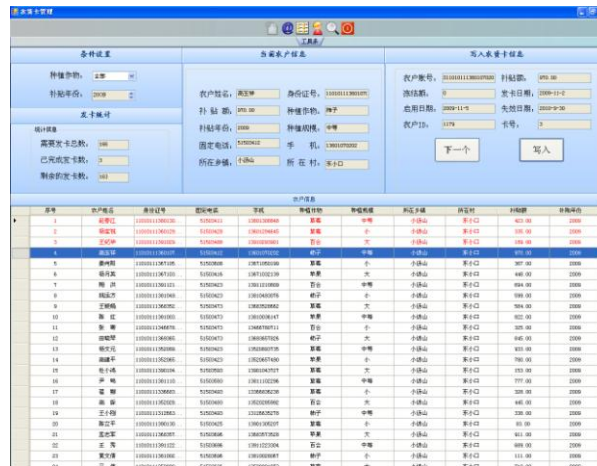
农保卡管理

工具栏

条件设置

种植作物: 全部

补贴年份: 2008

发卡统计

统计信息

需要发卡总数: 166

已完成发卡数: 3

剩余的发卡数: 163

当前农户信息

农户姓名: 谢京华

身份证号: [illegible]

补贴额: 970.00

种植作物: 柿子

补贴年份: 2008

种植规模: 中等

固定电话: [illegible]

手机: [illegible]

所在乡镇: 小级山

所在村: 茶小口

写入农资卡信息

农户账号: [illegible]

补贴额: 970.00

冻结额: 0

发卡日期: 2009-11-2

启用日期: 2009-11-5

失效日期: 2010-9-30

农户ID: 1179

卡号: 3

下一个

写入

农户信息

| 序号 | 农户姓名 | 身份证号 | 固定电话 | 手机 | 种植作物 | 种植规模 | 所在乡镇 | 所在村 | 补贴额 | 补贴年份 |
|---|---|---|---|---|---|---|---|---|---|---|
| 1 | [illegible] | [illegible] | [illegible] | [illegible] | 苹果 | 中等 | 小级山 | 茶小口 | 400.00 | 2008 |
| 2 | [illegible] | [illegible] | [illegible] | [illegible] | 苹果 | 小 | 小级山 | 茶小口 | 330.00 | 2008 |
| 3 | 王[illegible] | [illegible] | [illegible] | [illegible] | 百合 | 大 | 小级山 | 茶小口 | 280.00 | 2008 |
| 4 | 谢京华 | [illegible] | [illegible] | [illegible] | 柿子 | 中等 | 小级山 | 茶小口 | 970.00 | 2008 |
| 5 | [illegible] | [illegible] | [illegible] | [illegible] | 苹果 | 小 | 小级山 | 茶小口 | 387.00 | 2008 |
| 6 | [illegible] | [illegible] | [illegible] | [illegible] | 苹果 | 大 | 小级山 | 茶小口 | 440.00 | 2008 |
| 7 | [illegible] | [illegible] | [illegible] | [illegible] | 百合 | 中等 | 小级山 | 茶小口 | 694.00 | 2008 |
| 8 | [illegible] | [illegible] | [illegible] | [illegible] | 柿子 | 小 | 小级山 | 茶小口 | 598.00 | 2008 |
| 9 | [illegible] | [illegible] | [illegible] | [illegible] | 百合 | 大 | 小级山 | 茶小口 | 584.00 | 2008 |
| 10 | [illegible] | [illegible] | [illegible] | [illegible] | 苹果 | 中等 | 小级山 | 茶小口 | 822.00 | 2008 |
| 11 | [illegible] | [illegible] | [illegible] | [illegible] | 苹果 | 小 | 小级山 | 茶小口 | 325.00 | 2008 |
| 12 | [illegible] | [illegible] | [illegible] | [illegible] | 柿子 | 大 | 小级山 | 茶小口 | 465.00 | 2008 |
| 13 | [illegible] | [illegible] | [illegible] | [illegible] | 苹果 | 中等 | 小级山 | 茶小口 | 835.00 | 2008 |
| 14 | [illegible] | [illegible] | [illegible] | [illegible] | 苹果 | 小 | 小级山 | 茶小口 | 780.00 | 2008 |
| 15 | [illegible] | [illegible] | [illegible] | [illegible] | 苹果 | 大 | 小级山 | 茶小口 | 253.00 | 2008 |
| 16 | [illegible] | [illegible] | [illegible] | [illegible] | 苹果 | 中等 | 小级山 | 茶小口 | 777.00 | 2008 |
| 17 | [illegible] | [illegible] | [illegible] | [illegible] | 苹果 | 小 | 小级山 | 茶小口 | 326.00 | 2008 |
| 18 | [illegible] | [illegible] | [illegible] | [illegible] | 百合 | 大 | 小级山 | 茶小口 | 440.00 | 2008 |
| 19 | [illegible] | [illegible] | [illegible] | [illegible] | 柿子 | 中等 | 小级山 | 茶小口 | 238.00 | 2008 |
| 20 | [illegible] | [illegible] | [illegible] | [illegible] | 苹果 | 小 | 小级山 | 茶小口 | 33.00 | 2008 |
| 21 | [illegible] | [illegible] | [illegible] | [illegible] | 苹果 | 大 | 小级山 | 茶小口 | 601.00 | 2008 |
| 22 | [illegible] | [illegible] | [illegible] | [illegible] | 百合 | 中等 | 小级山 | 茶小口 | 689.00 | 2008 |
| 23 | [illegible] | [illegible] | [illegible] | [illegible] | 柿子 | 小 | 小级山 | 茶小口 | 111.00 | 2008 |